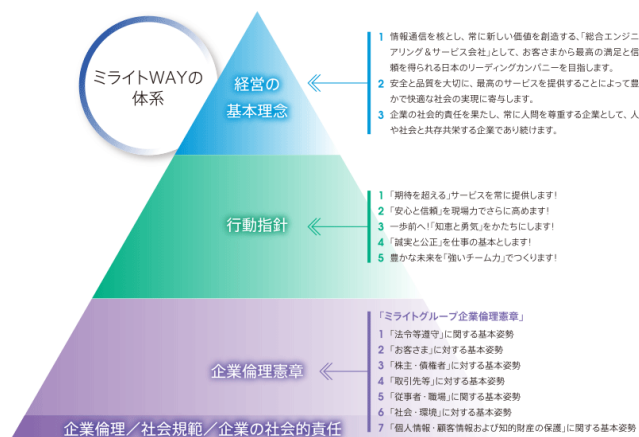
ミライトWAYの体系

経営の基本理念

1 情報通信を核とし、常に新しい価値を創造する、「総合エンジニアリング＆サービス会社」として、お客さまから最高の満足と信頼を得られる日本のリーディングカンパニーを目指します。
2 安全と品質を大切に、最高のサービスを提供することによって豊かで快適な社会の実現に寄与します。
3 企業の社会的責任を果たし、常に人間を尊重する企業として、人や社会と共存共栄する企業であり続けます。

行動指針

1「期待を超える」サービスを常に提供します！
2「安心と信頼」を現場力でさらに高めます！
3 一歩前へ！「知恵と勇気」をかたちにします！
4「誠実と公正」を仕事の基本とします！
5 豊かな未来を「強いチーム力」でつくります！

企業倫理憲章

「ミライトグループ企業倫理憲章」
1「法令等遵守」に関する基本姿勢
2「お客さま」に対する基本姿勢
3「株主・債権者」に対する基本姿勢
4「取引先等」に対する基本姿勢
5「従事者・職場」に関する基本姿勢
6「社会・環境」に対する基本姿勢
7「個人情報・顧客情報および知的財産の保護」に関する基本姿勢

企業倫理／社会規範／企業の社会的責任